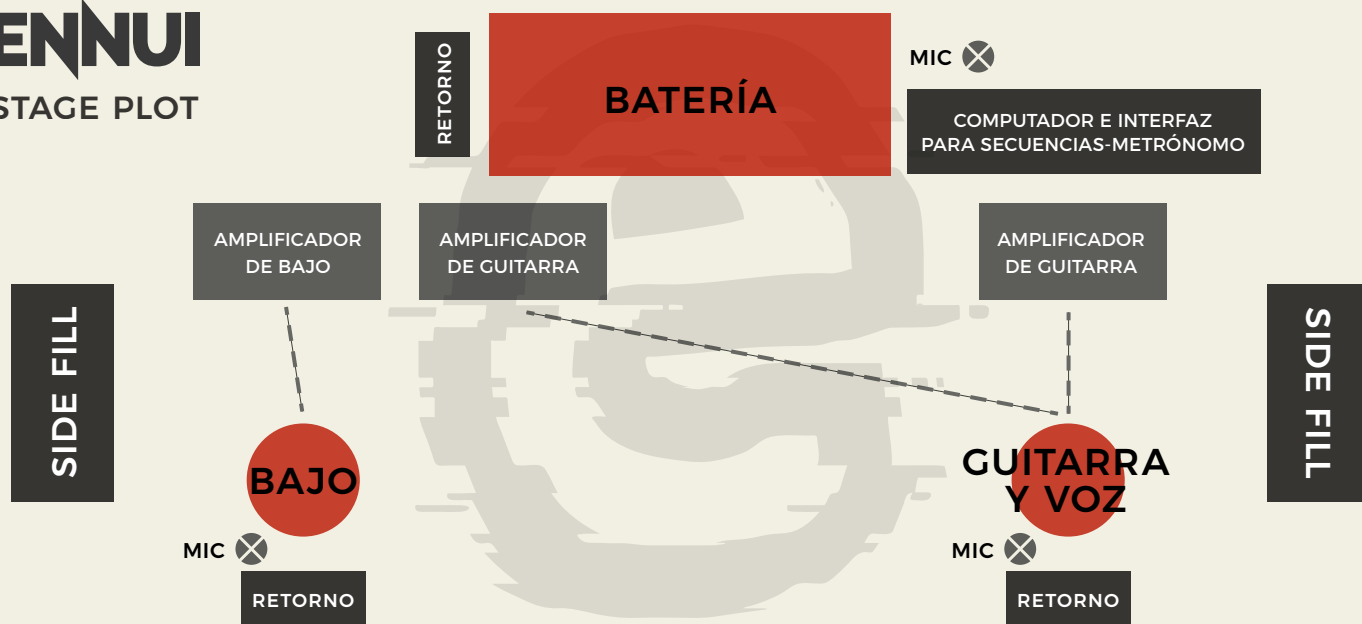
ENNUI
STAGE PLOT

RETORNO

BATERÍA

MIC

COMPUTADOR E INTERFAZ PARA SECUENCIAS-METRÓNOMO

AMPLIFICADOR DE BAJO

AMPLIFICADOR DE GUITARRA

AMPLIFICADOR DE GUITARRA

SIDE FILL

SIDE FILL

BAJO

GUITARRA Y VOZ

MIC

MIC

RETORNO

RETORNO